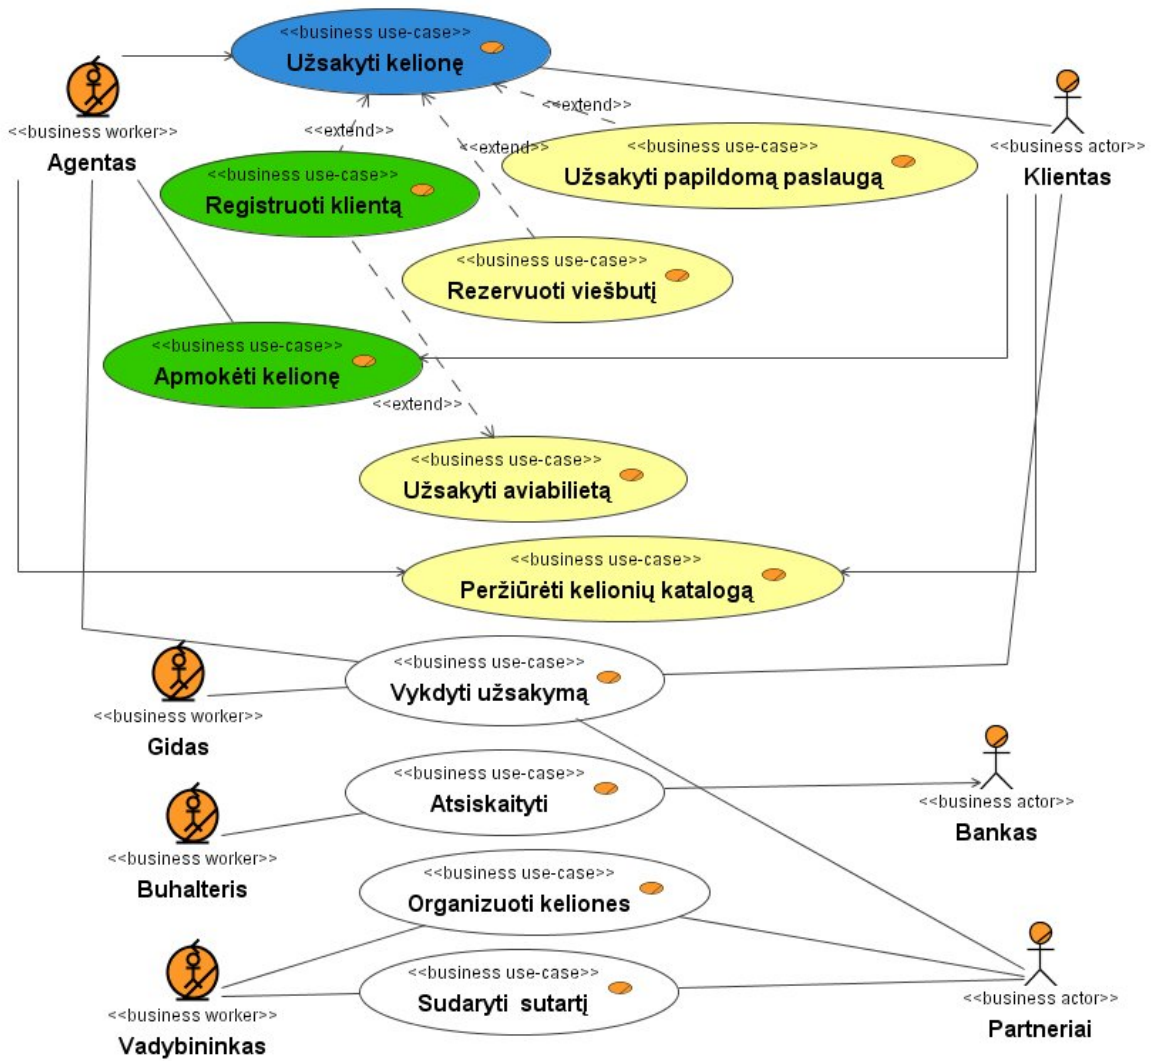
<<business use-case>>
Užsakyti kelionę

<<business worker>>
Agentas

<<extend>>

<<extend>>

<<extend>>

<<business use-case>>
Užsakyti papildomą paslaugą

<<business actor>>
Klientas

<<business use-case>>
Registruoti klientą

<<business use-case>>
Rezervuoti viešbutį

<<business use-case>>
Apmokėti kelionę

<<extend>>

<<business use-case>>
Užsakyti aviabilietą

<<business use-case>>
Peržiūrėti kelionių katalogą

<<business use-case>>
Vykdyti užsakymą

<<business worker>>
Gidas

<<business use-case>>
Atsiskaityti

<<business actor>>
Bankas

<<business worker>>
Buhalteris

<<business use-case>>
Organizuoti keliones

<<business use-case>>
Sudaryti sutartį

<<business worker>>
Vadybininkas

<<business actor>>
Partneriai